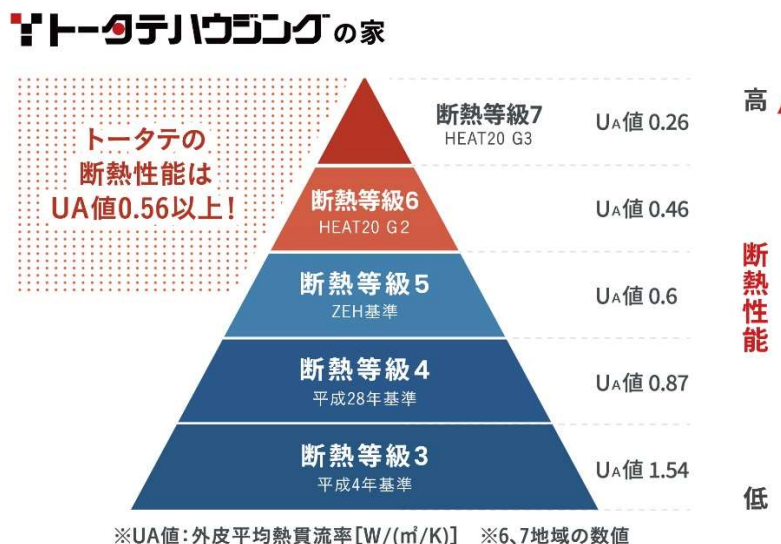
トータテハウジングの家

トータテの断熱性能はUA値0.56以上！

断熱等級7
HEAT20 G3
U$_A$値 0.26

断熱等級6
HEAT20 G2
U$_A$値 0.46

断熱等級5
ZEH基準
U$_A$値 0.6

断熱等級4
平成28年基準
U$_A$値 0.87

断熱等級3
平成4年基準
U$_A$値 1.54

高
断熱性能
低

※UA値：外皮平均熱貫流率[W/(㎡/K)]　※6、7地域の数値